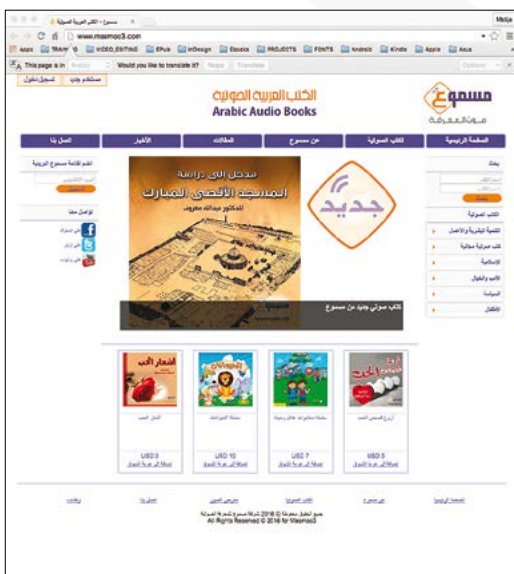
مسموع - الكتب العربية الصوتية ×

Metja

www.masmoo3.com

Apps TRAVEL VIDEO_EDITING EPub InDesign Ebooks PROJECTS FONTS Android Kindle Apple Asus

This page is in Arabic Would you like to translate it? Nope Translate Options

مستخدم جديد تسجيل دخول

الكتب العربية الصوتية
Arabic Audio Books

مسموع
موقع المعرفة

الصفحة الرئيسية الكتب الصوتية عن مسموع المقالات الأخبار اتصل بنا

بحث

الكتب الصوتية
التنمية البشرية والأعمال
كتب صوتية مجانية
الإسلامية
الأدب والخيال
السياسة
الأطفال

جديد

مدخل إلى دراسة
المسجد الأقصى المبارك
الدكتور عبدالله معروف

كتاب صوتي جديد من مسموع

انضم لقائمة مسموع البريدية

تواصل معنا
على فيسبوك
على تويتر
على يوتيوب

أزرع الحب
أشعار الحب

USD 5 USD 7 USD 10 USD 3

الصفحة الرئيسية عن مسموع الكتب الصوتية عروض الصيف اتصل بنا وظائف

جميع الحقوق محفوظة © 2016 لشركة مسموع للمعرفة المحدودة
All Rights Reserved © 2016 for Masmoo3